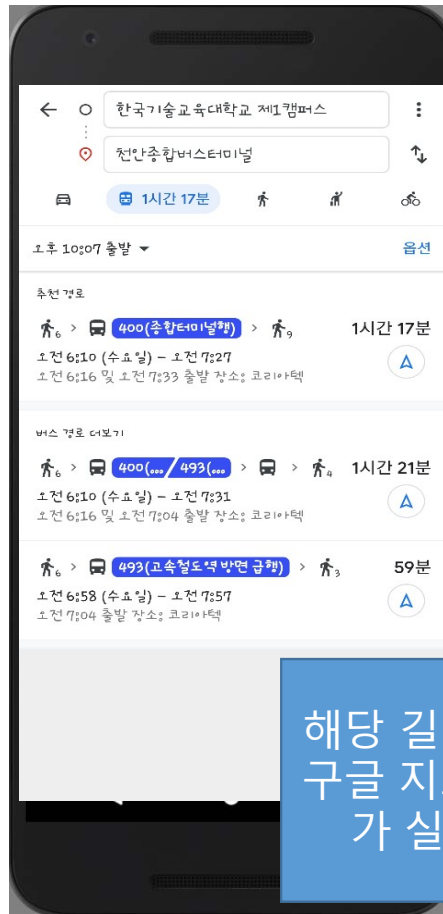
한국기술교육대학교 제1캠퍼스

천안종합버스터미널

1시간 17분

오후 10:07 출발 ▾

옵션

추천 경로

6 > 400(종합터미널행) > 9

1시간 17분

오전 6:10 (수요일) – 오전 7:27

오전 6:16 및 오전 7:33 출발 장소: 코리아텍

버스 경로 더보기

6 > 400(... / 493(... > > 4

1시간 21분

오전 6:10 (수요일) – 오전 7:31

오전 6:16 및 오전 7:04 출발 장소: 코리아텍

6 > 493(고속철도역방면 급행) > 3

59분

오전 6:58 (수요일) – 오전 7:57

오전 7:04 출발 장소: 코리아텍

해당 길
구글 지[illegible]
가 실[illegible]